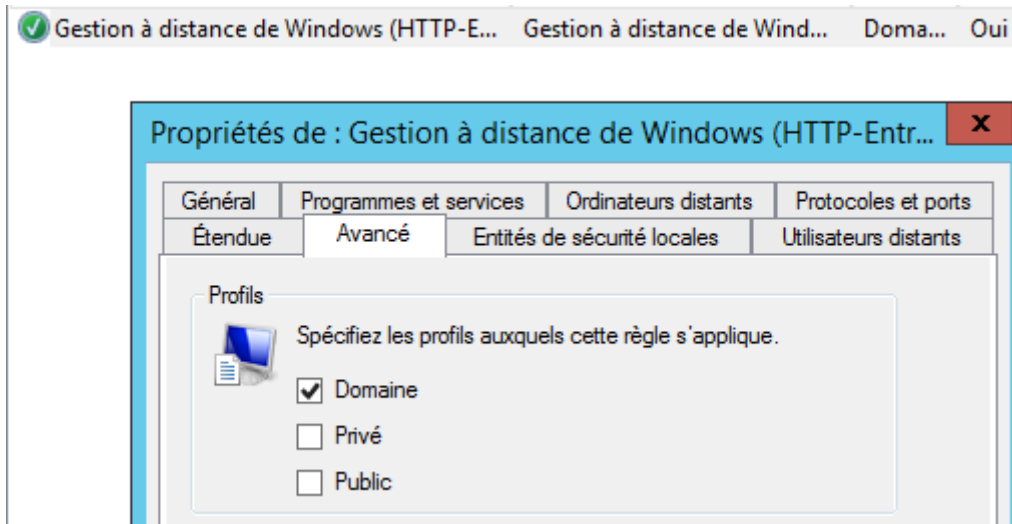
Gestion à distance de Windows (HTTP-E... Gestion à distance de Wind... Doma... Oui

Propriétés de : Gestion à distance de Windows (HTTP-Entr...

x

Général | Programmes et services | Ordinateurs distants | Protocoles et ports
Étendue | Avancé | Entités de sécurité locales | Utilisateurs distants

Profils

Spécifiez les profils auxquels cette règle s'applique.

Domaine

Privé

Public